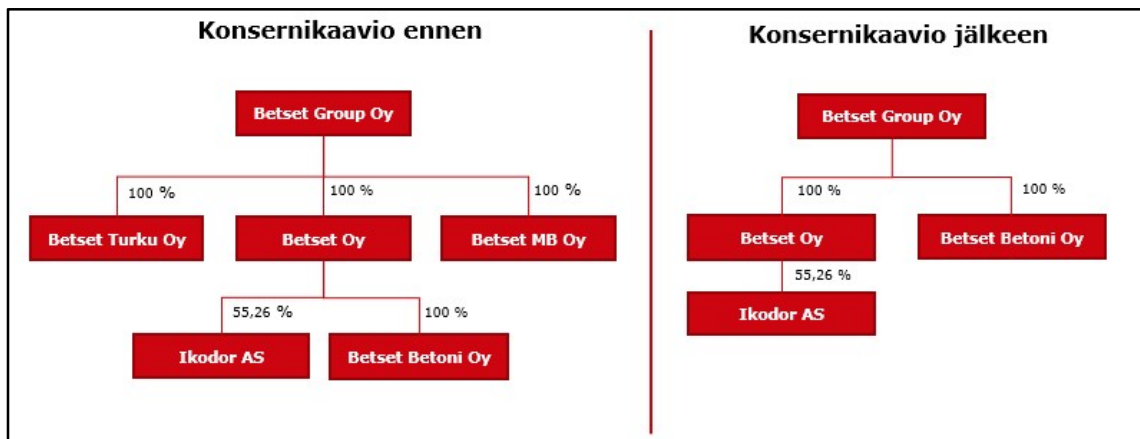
Konsernikaavio ennen

Betset Group Oy

100 %
100 %
100 %

Betset Turku Oy
Betset Oy
Betset MB Oy

55,26 %
100 %

Ikodor AS
Betset Betoni Oy

Konsernikaavio jälkeen

Betset Group Oy

100 %
100 %

Betset Oy
Betset Betoni Oy

55,26 %

Ikodor AS